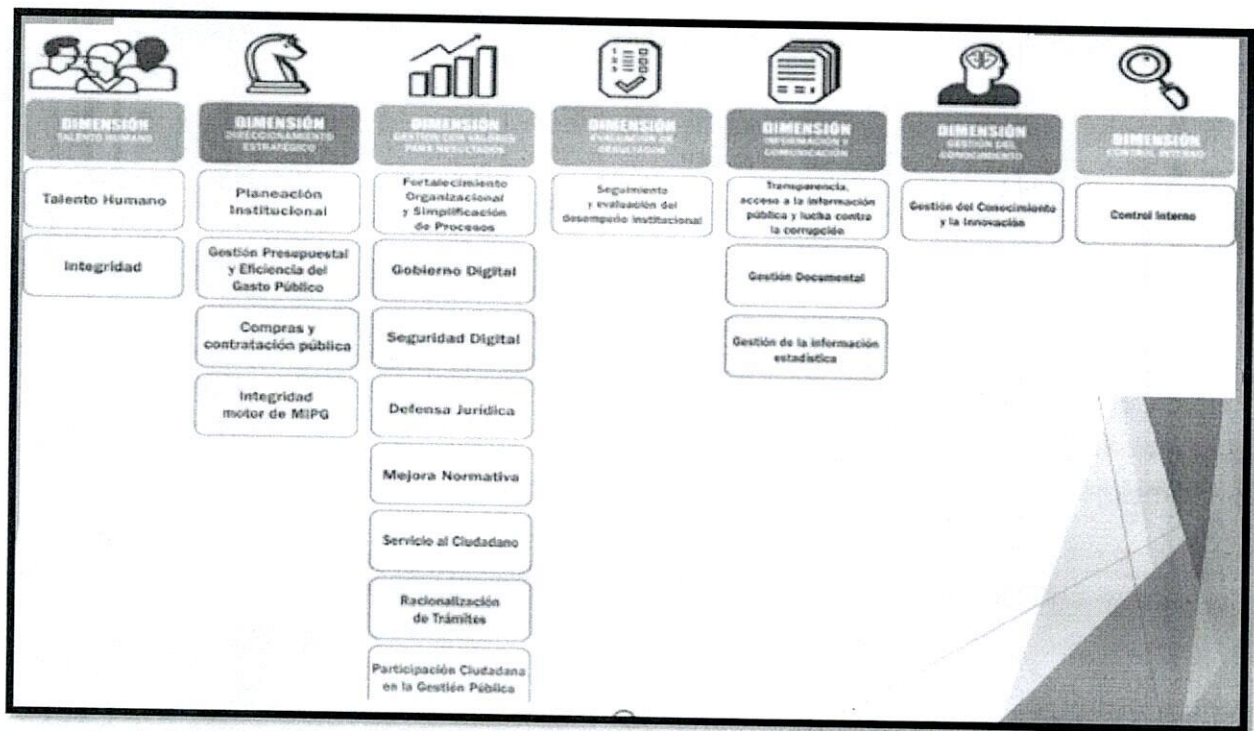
DIMENSIÓN
TALENTO HUMANO

Talento Humano

Integridad

DIMENSIÓN
DIRECCIONAMIENTO ESTRATÉGICO

Planeación Institucional

Gestión Presupuestal y Eficiencia del Gasto Público

Compras y contratación pública

Integridad motor de MIPG

DIMENSIÓN
GESTIÓN CON VALORES PARA RESULTADOS

Fortalecimiento Organizacional y Simplificación de Procesos

Gobierno Digital

Seguridad Digital

Defensa Jurídica

Mejora Normativa

Servicio al Ciudadano

Racionalización de Trámites

Participación Ciudadana en la Gestión Pública

DIMENSIÓN
EVALUACIÓN DE RESULTADOS

Seguimiento y evaluación del desempeño institucional

DIMENSIÓN
INFORMACIÓN Y COMUNICACIÓN

Transparencia, acceso a la información pública y lucha contra la corrupción

Gestión Documental

Gestión de la información estadística

DIMENSIÓN
GESTIÓN DEL CONOCIMIENTO

Gestión del Conocimiento y la Innovación

DIMENSIÓN
CONTROL INTERNO

Control Interno